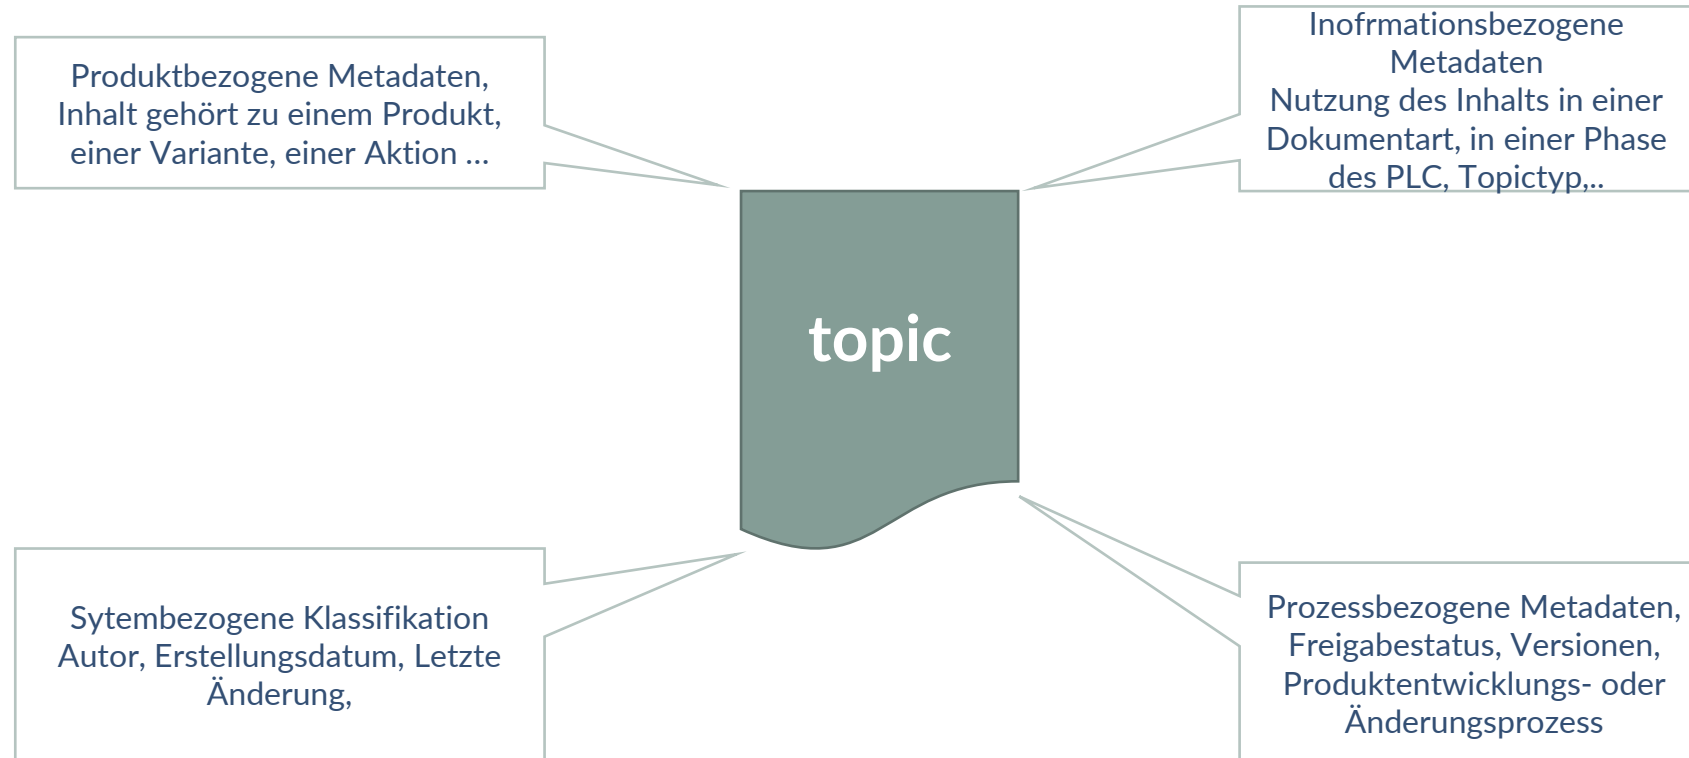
Produktbezogene Metadaten, Inhalt gehört zu einem Produkt, einer Variante, einer Aktion ...

Inofrmationsbezogene Metadaten
Nutzung des Inhalts in einer Dokumentart, in einer Phase des PLC, Topictyp,..

topic

Sytembezogene Klassifikation Autor, Erstellungsdatum, Letzte Änderung,

Prozessbezogene Metadaten, Freigabestatus, Versionen, Produktentwicklungs- oder Änderungsprozess